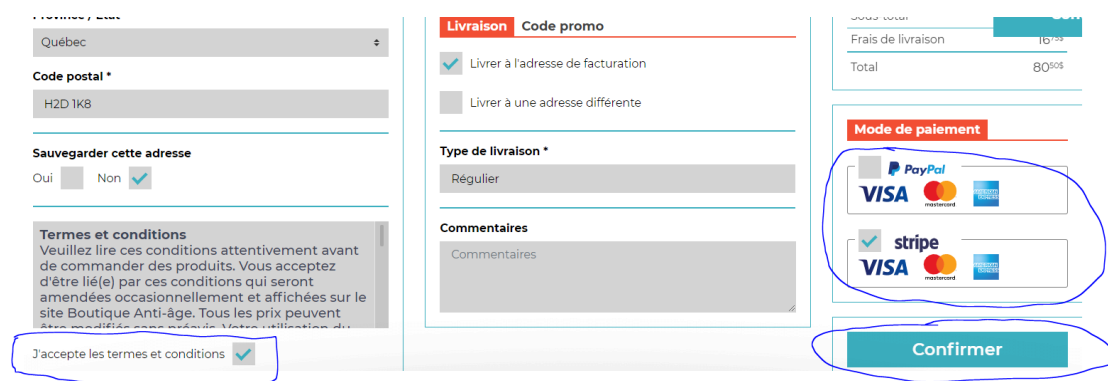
Province / État
Québec
Code postal *
H2D 1K8
Sauvegarder cette adresse
Oui Non

Termes et conditions
Veuillez lire ces conditions attentivement avant de commander des produits. Vous acceptez d'être lié(e) par ces conditions qui seront amendées occasionnellement et affichées sur le site Boutique Anti-âge. Tous les prix peuvent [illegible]

J'accepte les termes et conditions

Livraison Code promo
Livrer à l'adresse de facturation
Livrer à une adresse différente
Type de livraison *
Régulier
Commentaires
Commentaires

Sous-total
Frais de livraison 16$
Total 80$
Mode de paiement
PayPal
VISA mastercard AMERICAN EXPRESS
stripe
VISA mastercard AMERICAN EXPRESS
Confirmer